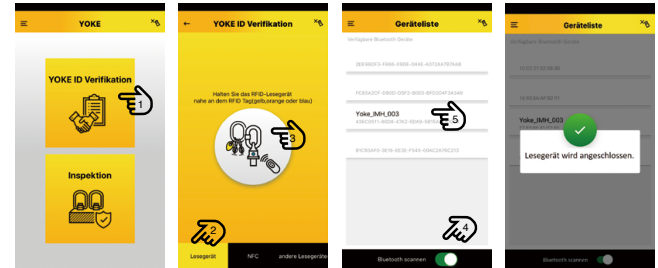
YOKE

YOKE ID Verifikation

1

Inspektion

YOKE ID Verifikation

Halten Sie das RFID-Lesegerät nahe an dem RFID Tag(gelb,orange oder blau)

3

2

Lesegerät

NFC

andere Lesegeräte

Geräteliste

Verfügbare Bluetooth Geräte

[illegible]

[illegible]

Yoke_IMH_003

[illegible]

5

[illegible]

4

Bluetooth scannen

Geräteliste

Verfügbare Bluetooth Geräte

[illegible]

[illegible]

Yoke_IMH_003

Lesegerät wird angeschlossen.

Bluetooth scannen